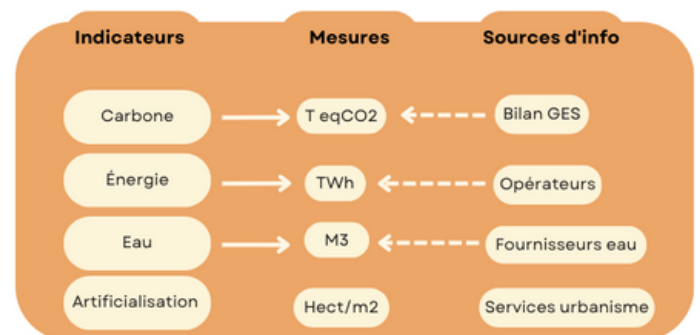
| Indicateurs | Mesures | Sources d'info |
|---|---|---|
| Carbone | T eqCO2 | Bilan GES |
| Énergie | TWh | Opérateurs |
| Eau | M3 | Fournisseurs eau |
| Artificialisation | Hect/m2 | Services urbanisme |